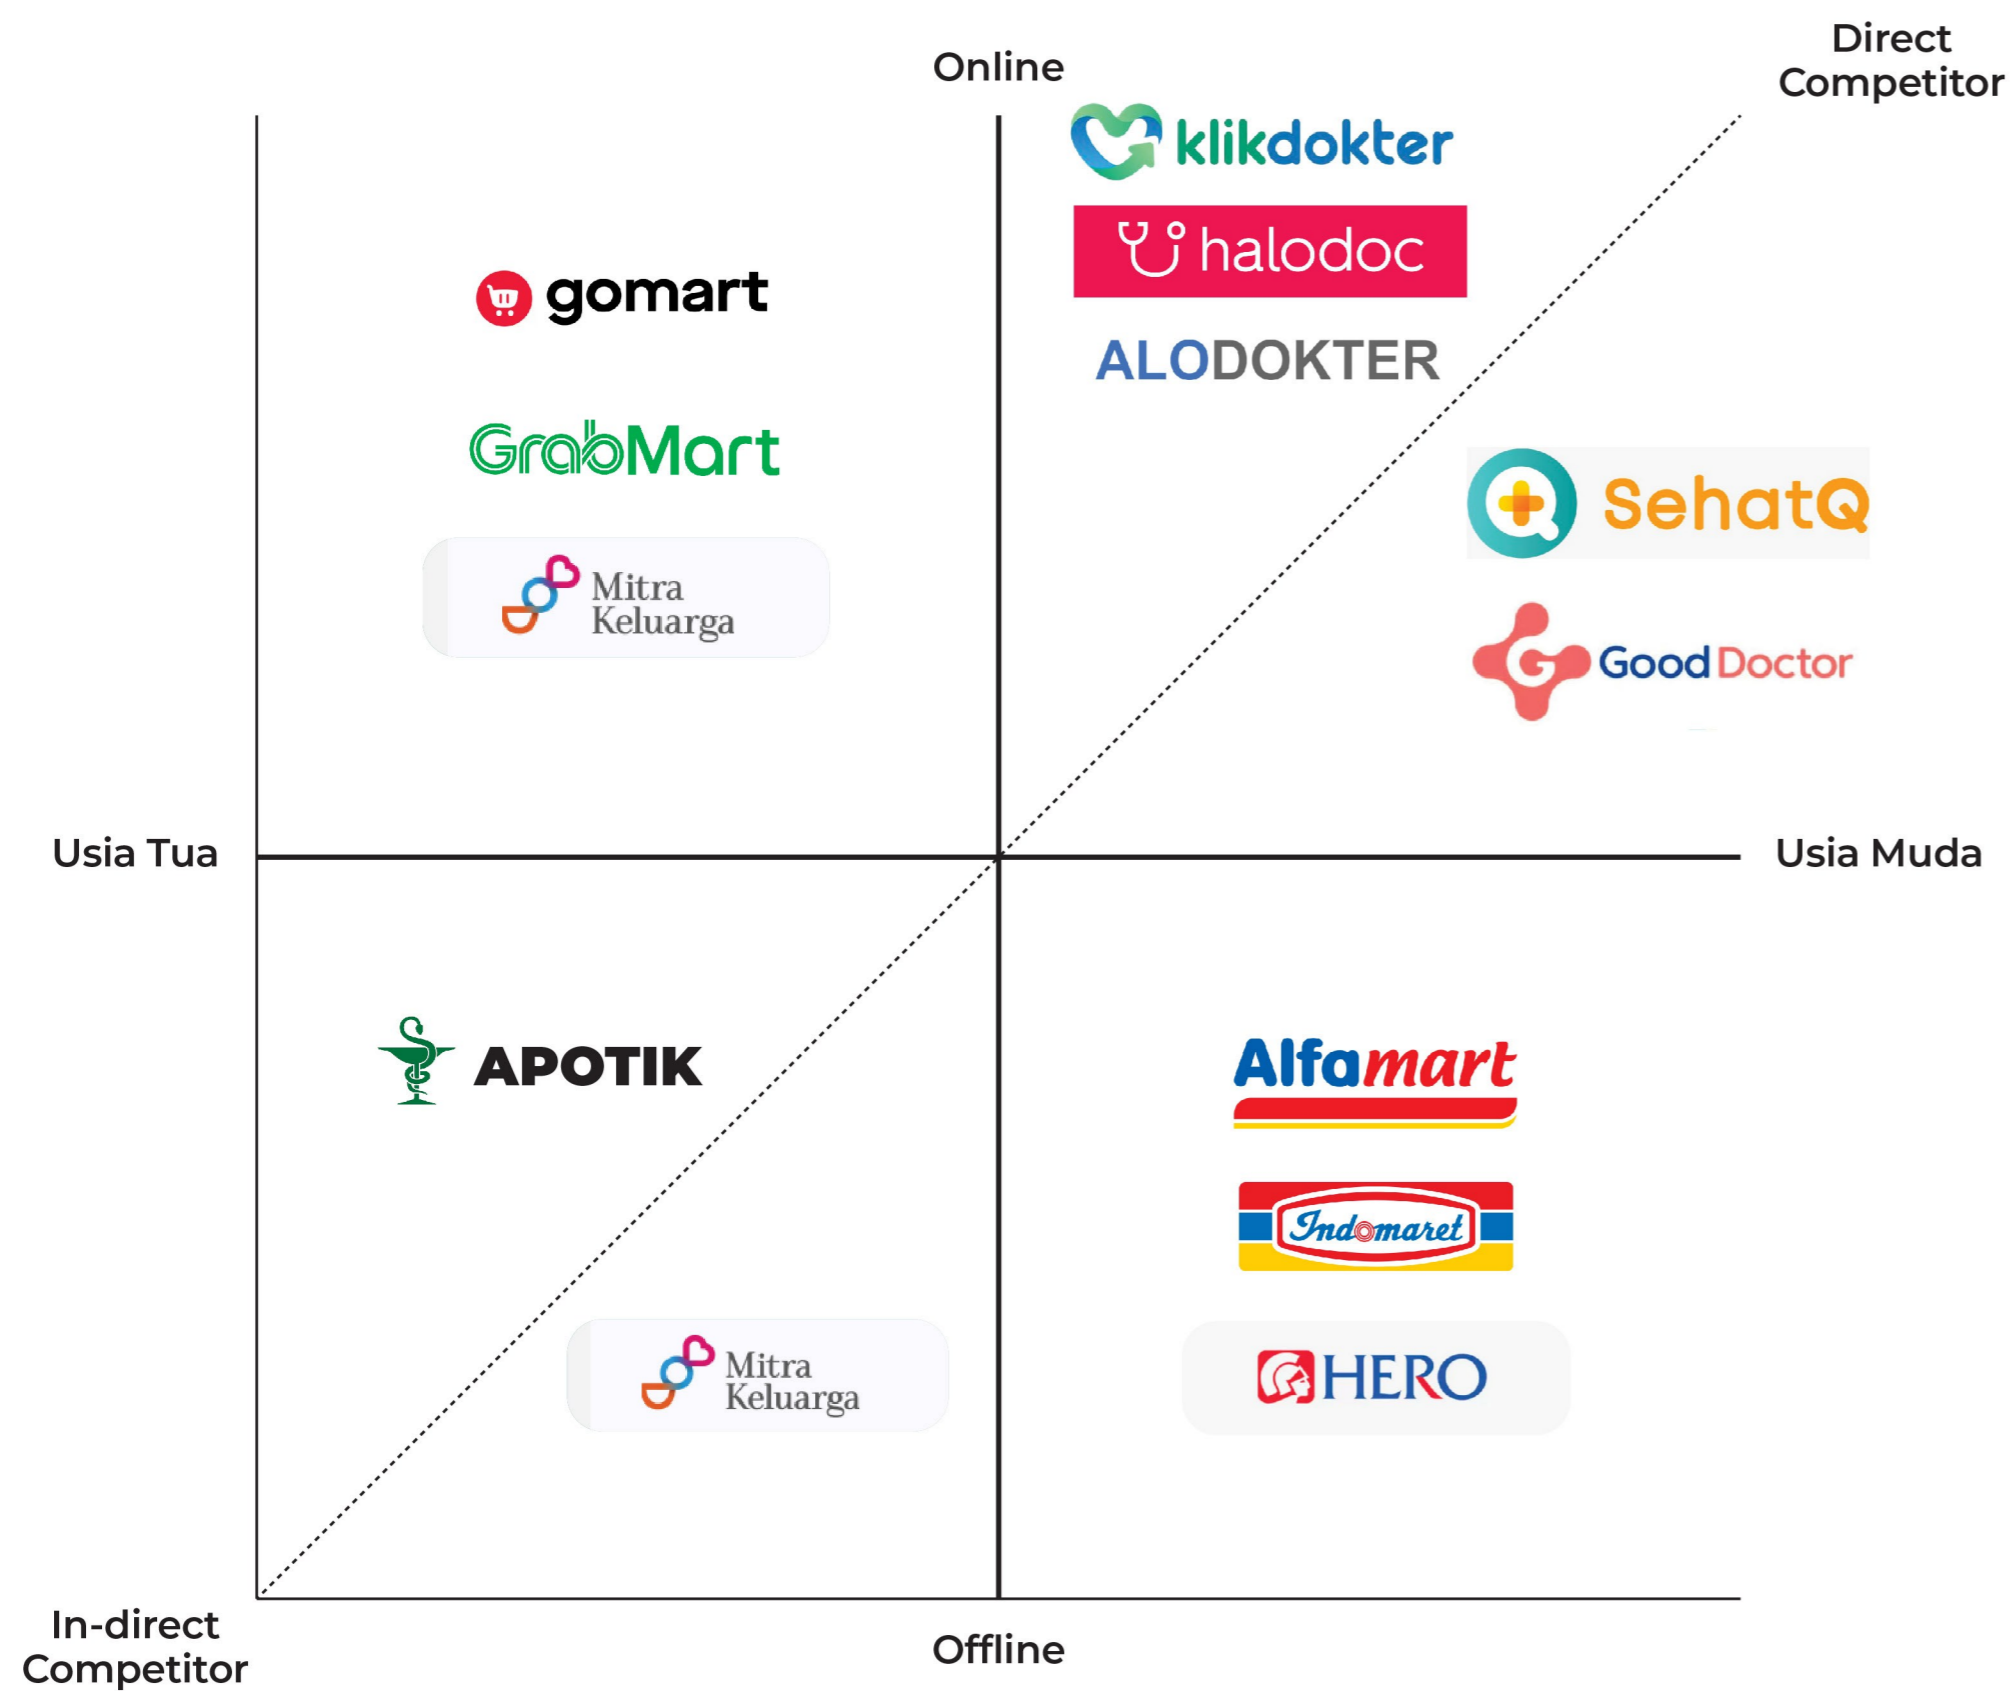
Online

Direct Competitor

gomart

GrabMart

Mitra Keluarga

klikdokter

halodoc

ALODOKTER

SehatQ

Good Doctor

Usia Tua

Usia Muda

APOTIK

Mitra Keluarga

Alfamart

Indomaret

HERO

In-direct Competitor

Offline